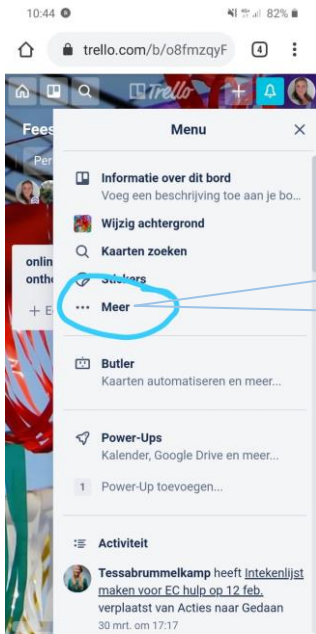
10:44
82%
trello.com/b/o8fmzqyF
4
Trello
+
Fees
Per
onlin
onth
+ E
Menu
×
Informatie over dit bord
Voeg een beschrijving toe aan je bo...
Wijzig achtergrond
Kaarten zoeken
Stickers
Meer
Butler
Kaarten automatiseren en meer...
Power-Ups
Kalender, Google Drive en meer...
1 Power-Up toevoegen...
Activiteit
Tessabrummelkamp heeft Intekenlijst maken voor EC hulp op 12 feb. verplaatst van Acties naar Gedaan
30 mrt. om 17:17